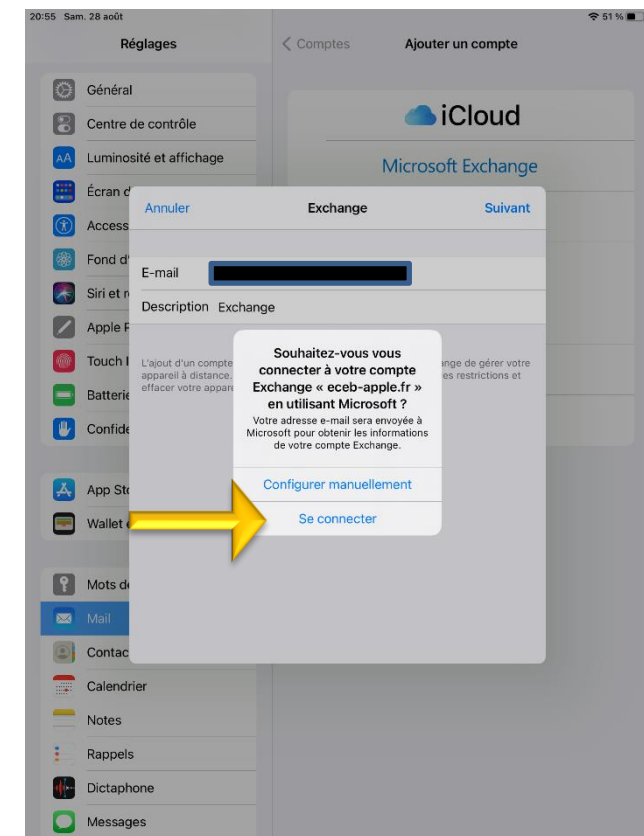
20:55 Sam. 28 août

51 %

Réglages

Général

Centre de contrôle

Luminosité et affichage

Écran d

Access

Fond d'

Siri et r

Apple P

Touch I

Batterie

Confide

App Sto

Wallet

Mots de

Mail

Contac

Calendrier

Notes

Rappels

Dictaphone

Messages

Comptes

Ajouter un compte

iCloud

Microsoft Exchange

Annuler

Exchange

Suivant

E-mail

Description Exchange

L'ajout d'un compte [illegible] appareil à distance. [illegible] effacer votre appare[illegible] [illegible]nge de gérer votre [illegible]es restrictions et

Souhaitez-vous vous connecter à votre compte Exchange « eceb-apple.fr » en utilisant Microsoft ?

Votre adresse e-mail sera envoyée à Microsoft pour obtenir les informations de votre compte Exchange.

Configurer manuellement

Se connecter